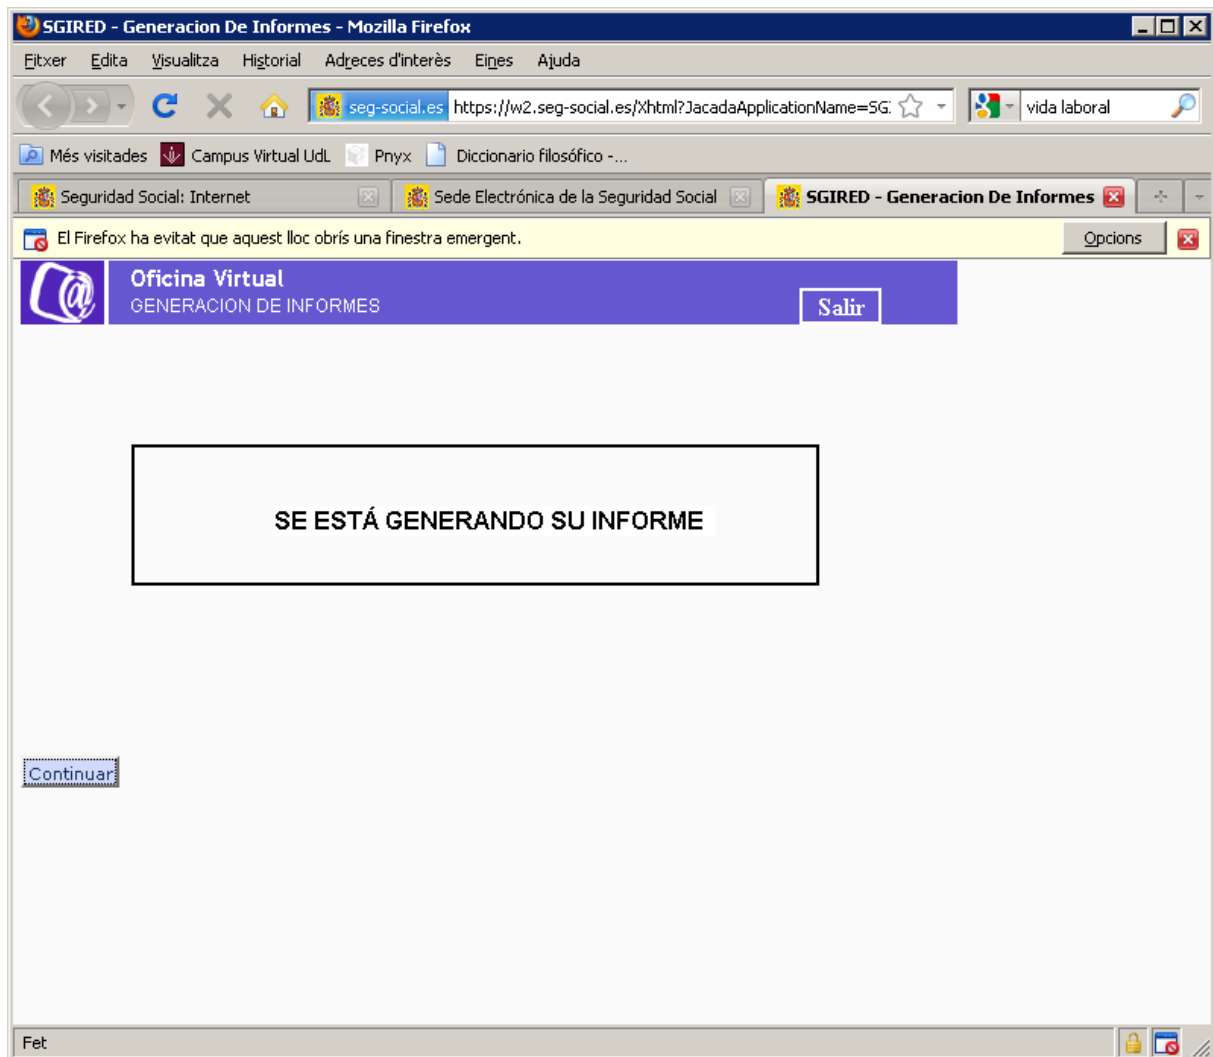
SGIRED - Generacion De Informes - Mozilla Firefox

Fitxer Edita Visualitza Historial Adreces d'interès Eines Ajuda

seg-social.es https://w2.seg-social.es/Xhtml?JacadaApplicationName=SG

vida laboral

Més visitades Campus Virtual UdL Pnyx Diccionario filosófico -...

Seguridad Social: Internet Sede Electrónica de la Seguridad Social SGIRED - Generacion De Informes

El Firefox ha evitat que aquest lloc obrís una finestra emergent.

Opcions

Oficina Virtual
GENERACION DE INFORMES

Salir

SE ESTÁ GENERANDO SU INFORME

Continuar

Fet